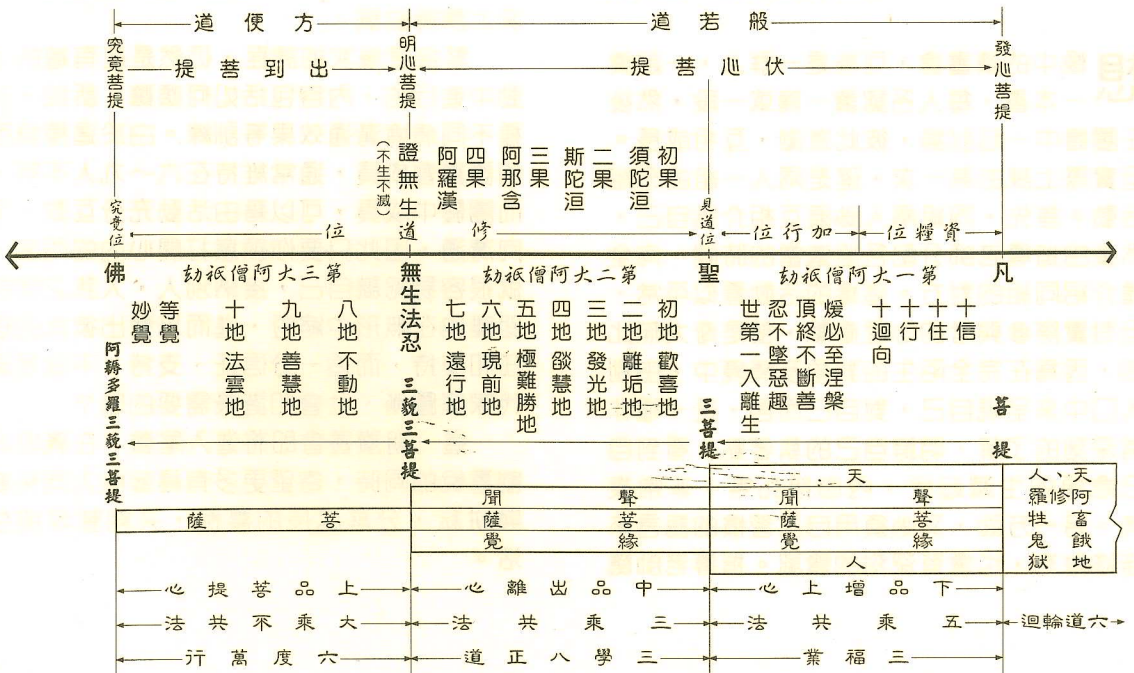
道便方
道若般
究竟菩提
提菩到出
明心菩提
提菩心伏
發心菩提
證無生道
(不生不滅)
阿羅漢
四果
阿那含
三果
斯陀洹
二果
須陀洹
初果
究竟位
位
修
見道位
位行加
位糧資
佛
劫祇僧阿大三第
無生法忍
劫祇僧阿大二第
聖
劫祇僧阿大一第
凡
妙覺
等覺
十地法雲地
九地善慧地
八地不動地
七地遠行地
六地現前地
五地極難勝地
四地燄慧地
三地發光地
二地離垢地
初地歡喜地
世第一入離生
忍不墮惡趣
頂終不斷善
煖必至涅槃
十迴向
十行
十住
十信
阿耨多羅三藐三菩提
三藐三菩提
三菩提
菩提
天
聞 聲
聞 聲
人、天
羅修阿
牲畜
鬼餓
獄地
薩 菩
薩 菩
薩 菩
覺 緣
覺 緣
人
心提菩品上
心離出品中
心上增品下
法共不乘大
法共乘三
法共乘五
迴輪道六
行萬度六
道正八學三
業福三